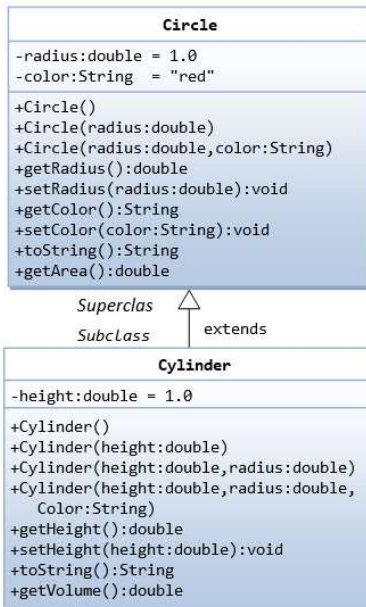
Circle

-radius:double = 1.0
-color:String = "red"

+Circle()
+Circle(radius:double)
+Circle(radius:double,color:String)
+getRadius():double
+setRadius(radius:double):void
+getColor():String
+setColor(color:String):void
+toString():String
+getArea():double

Superclas
Subclass
extends

Cylinder

-height:double = 1.0

+Cylinder()
+Cylinder(height:double)
+Cylinder(height:double,radius:double)
+Cylinder(height:double,radius:double, Color:String)
+getHeight():double
+setHeight(height:double):void
+toString():String
+getVolume():double